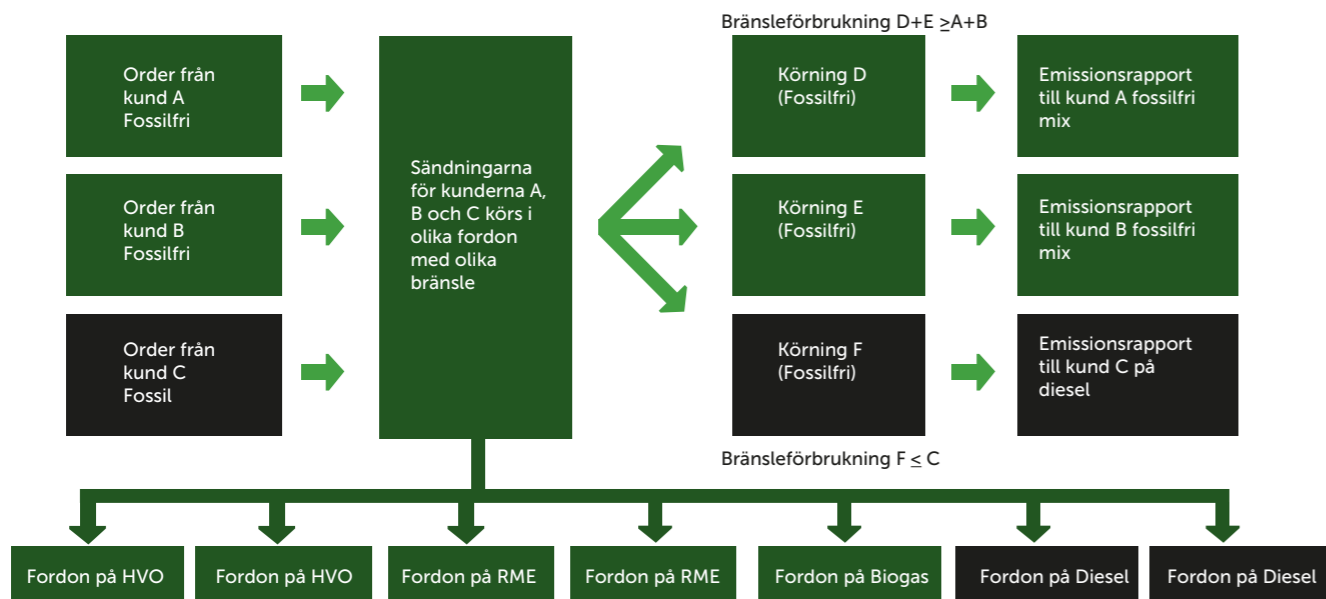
Order från kund A Fossilfri

Order från kund B Fossilfri

Order från kund C Fossil

Sändningarna för kunderna A, B och C körs i olika fordon med olika bränsle

Bränsleförbrukning D+E $\geq$A+B

Körning D (Fossilfri)

Emissionsrapport till kund A fossilfri mix

Körning E (Fossilfri)

Emissionsrapport till kund B fossilfri mix

Körning F (Fossilfri)

Emissionsrapport till kund C på diesel

Bränsleförbrukning F $\leq$ C

Fordon på HVO

Fordon på HVO

Fordon på RME

Fordon på RME

Fordon på Biogas

Fordon på Diesel

Fordon på Diesel